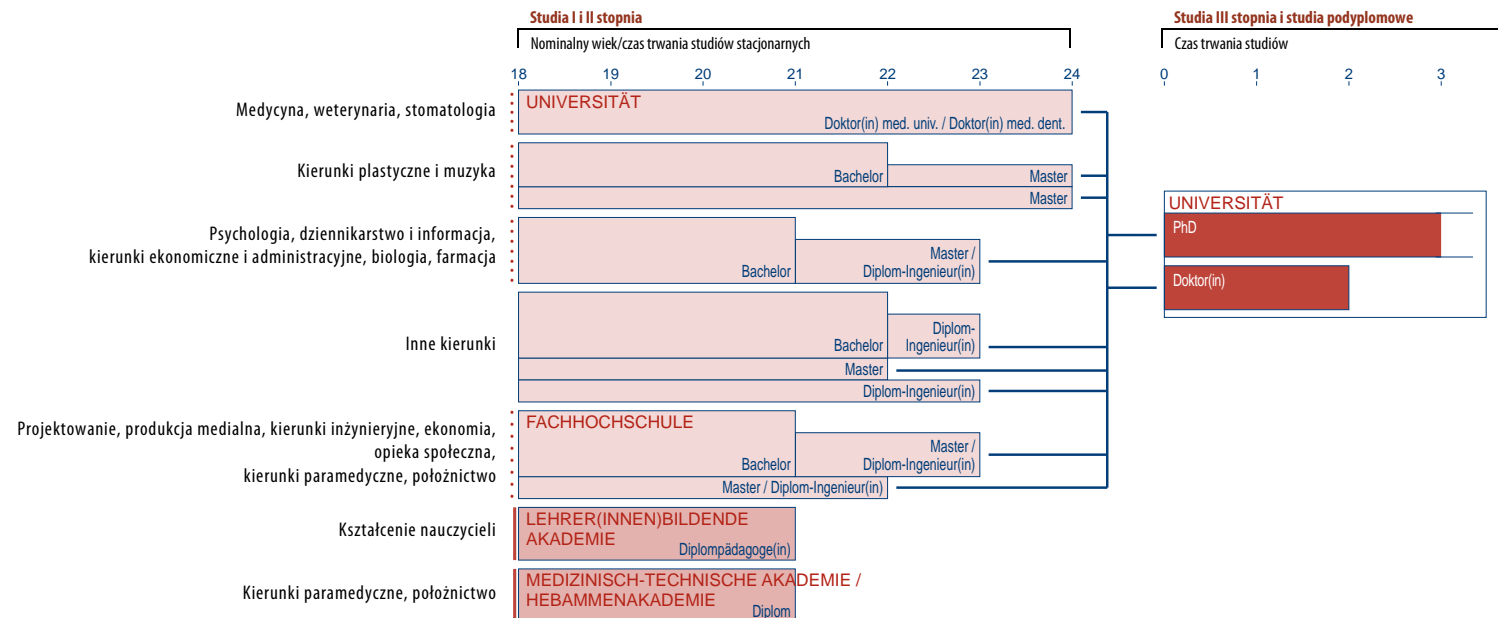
Studia I i II stopnia

Nominalny wiek/czas trwania studiów stacjonarnych

Studia III stopnia i studia podyplomowe

Czas trwania studiów

18 19 20 21 22 23 24

0 1 2 3

Medycyna, weterynaria, stomatologia

UNIVERSITÄT

Doktor(in) med. univ. / Doktor(in) med. dent.

Kierunki plastyczne i muzyka

Bachelor

Master

Master

Psychologia, dziennikarstwo i informacja, kierunki ekonomiczne i administracyjne, biologia, farmacja

Bachelor

Master / Diplom-Ingenieur(in)

Inne kierunki

Bachelor

Diplom-Ingenieur(in)

Master

Diplom-Ingenieur(in)

Projektowanie, produkcja medialna, kierunki inżynieryjne, ekonomia, opieka społeczna, kierunki paramedyczne, położnictwo

FACHHOCHSCHULE

Bachelor

Master / Diplom-Ingenieur(in)

Master / Diplom-Ingenieur(in)

Kształcenie nauczycieli

LEHRER(INNEN)BILDENDE AKADEMIE

Diplompädagoge(in)

Kierunki paramedyczne, położnictwo

MEDIZINISCH-TECHNISCHE AKADEMIE / HEBAMMENAKADEMIE

Diplom

UNIVERSITÄT

PhD

Doktor(in)